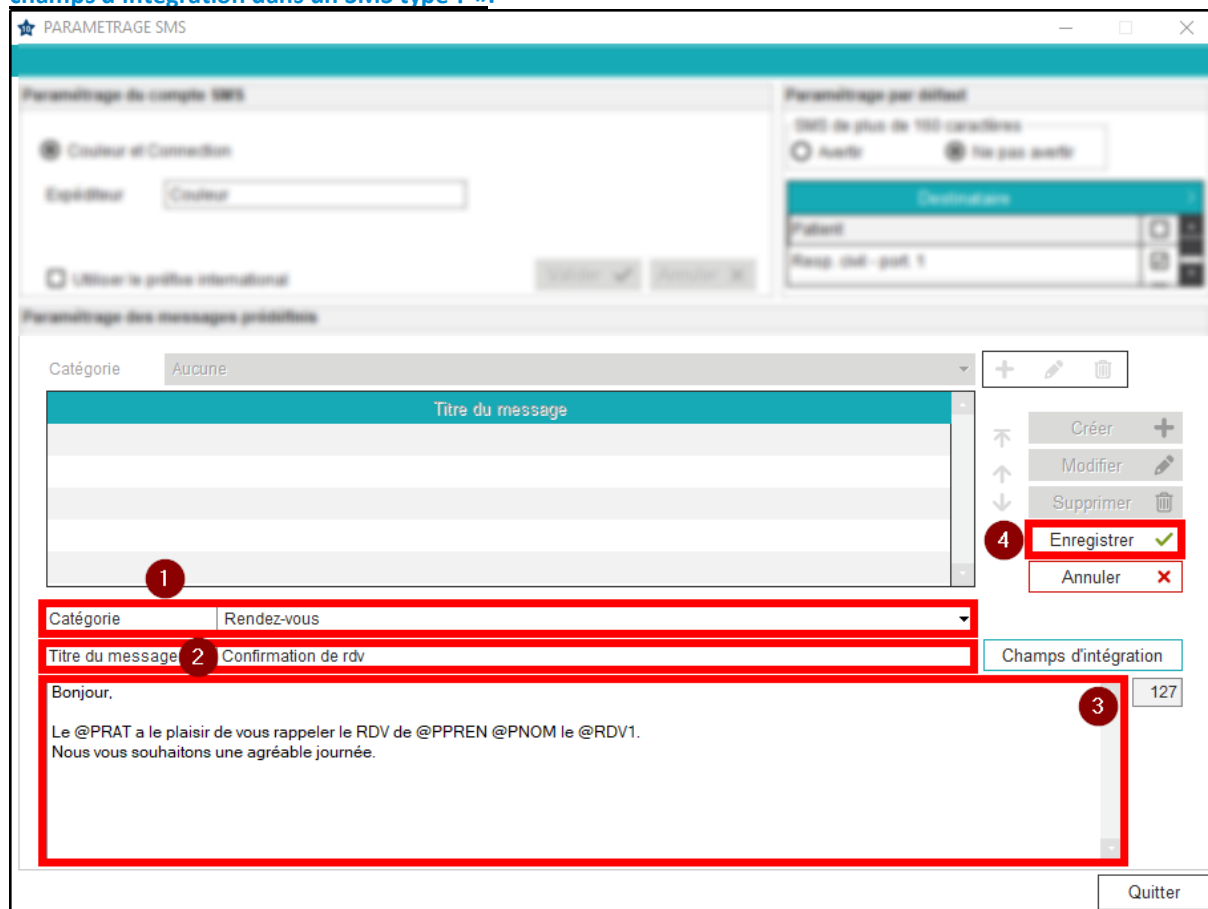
PARAMETRAGE SMS

Paramétrage du compte SMS

Couleur et Connection

Expéditeur Couleur

Utiliser le préfixe international

Valider Annuler

Paramétrage par défaut

SMS de plus de 160 caractères

Avertir Ne pas avertir

Destinataire

Patient

Resp. civil - port. 1

Paramétrage des messages prédéfinis

Catégorie Aucune

Titre du message

Créer

Modifier

Supprimer

4 Enregistrer

Annuler

1

Catégorie Rendez-vous

Titre du message 2 Confirmation de rdv

Champs d'intégration

Bonjour,

Le @PRAT a le plaisir de vous rappeler le RDV de @PPREN @PNOM le @RDV1.
Nous vous souhaitons une agréable journée.

3

127

Quitter